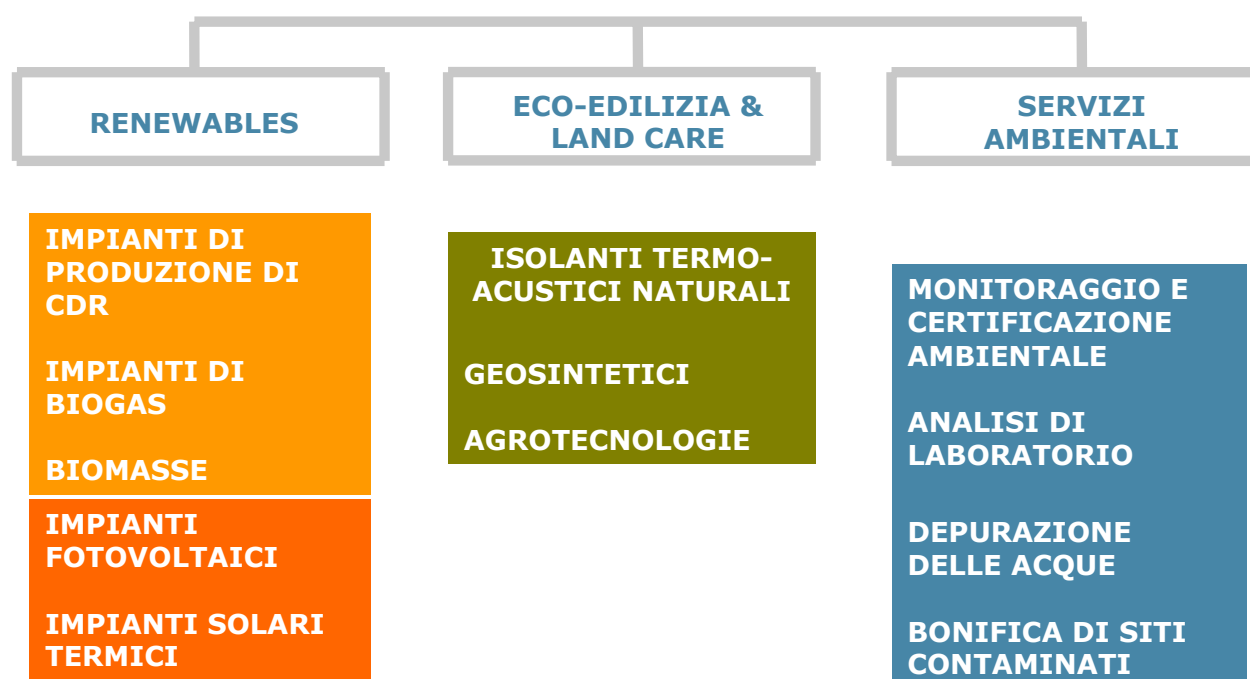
RENEWABLES

ECO-EDILIZIA & LAND CARE

SERVIZI AMBIENTALI

IMPIANTI DI PRODUZIONE DI CDR

IMPIANTI DI BIOGAS

BIOMASSE

IMPIANTI FOTOVOLTAICI

IMPIANTI SOLARI TERMICI

ISOLANTI TERMO-ACUSTICI NATURALI

GEOSINTETICI

AGROTECNOLOGIE

MONITORAGGIO E CERTIFICAZIONE AMBIENTALE

ANALISI DI LABORATORIO

DEPURAZIONE DELLE ACQUE

BONIFICA DI SITI CONTAMINATI